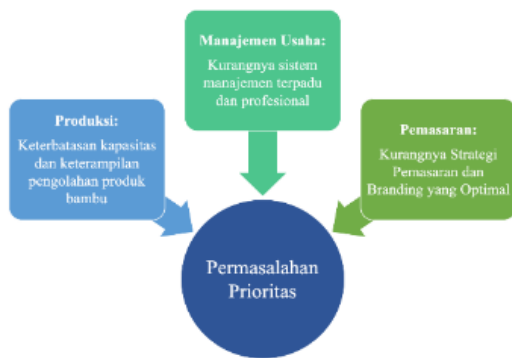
Manajemen Usaha:
Kurangnya sistem manajemen terpadu dan profesional

Produksi:
Keterbatasan kapasitas dan keterampilan pengolahan produk bambu

Pemasaran:
Kurangnya Strategi Pemasaran dan Branding yang Optimal

Permasalahan Prioritas